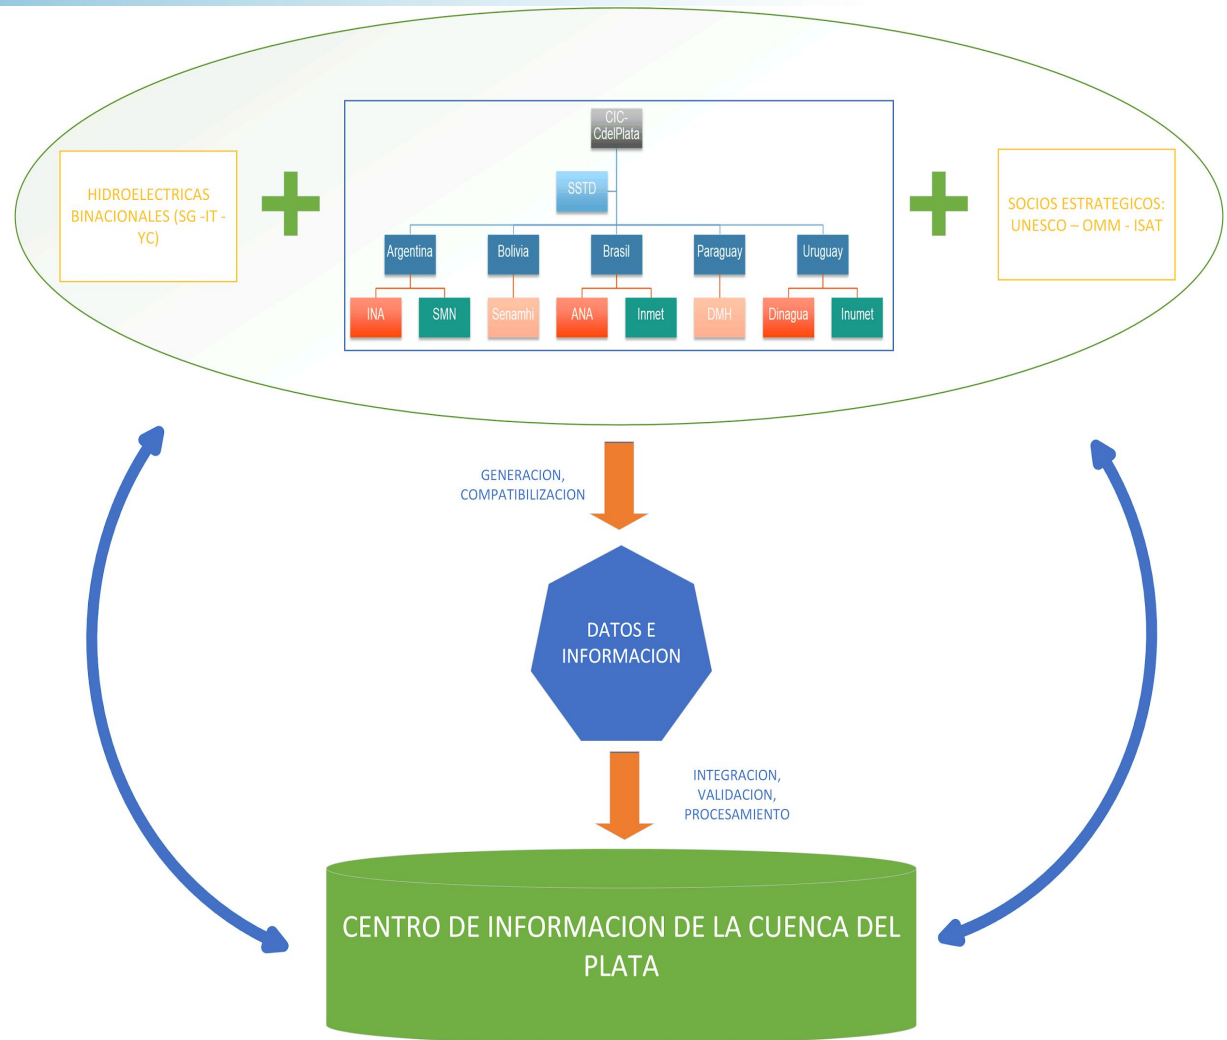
HIDROELECTRICAS BINACIONALES (SG -IT - YC)

CIC-CdelPlata

SSTD

Argentina

Bolivia

Brasil

Paraguay

Uruguay

INA

SMN

Senamhi

ANA

Inmet

DMH

Dinagua

Inumet

SOCIOS ESTRATEGICOS: UNESCO – OMM - ISAT

GENERACION, COMPATIBILIZACION

DATOS E INFORMACION

INTEGRACION, VALIDACION, PROCESAMIENTO

CENTRO DE INFORMACION DE LA CUENCA DEL PLATA